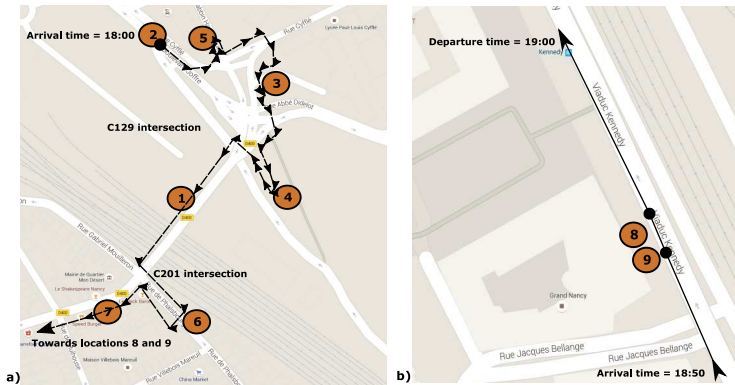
Arrival time = 18:00
2
5
Rue Cyfflé
Lycée Paul Louis Cyfflé
Rue Cyfflé
3
Rue de l'Abbé Didelot
C129 intersection
D400
1
4
D400
Rue Gabriel Mouilleron
C201 intersection
Mairie de Quartier Mon Désert
Le Shakespeare Nancy
D400
7
6
Speed Burger
Towards locations 8 and 9
Maison Villeboix Mareuil
China Market
a)
Departure time = 19:00
Kennedy
Viaduc Kennedy
8
9
Viaduc Kennedy
Grand Nancy
Rue Jacques Bellange
Rue Jacques Bellange
Arrival time = 18:50
b)